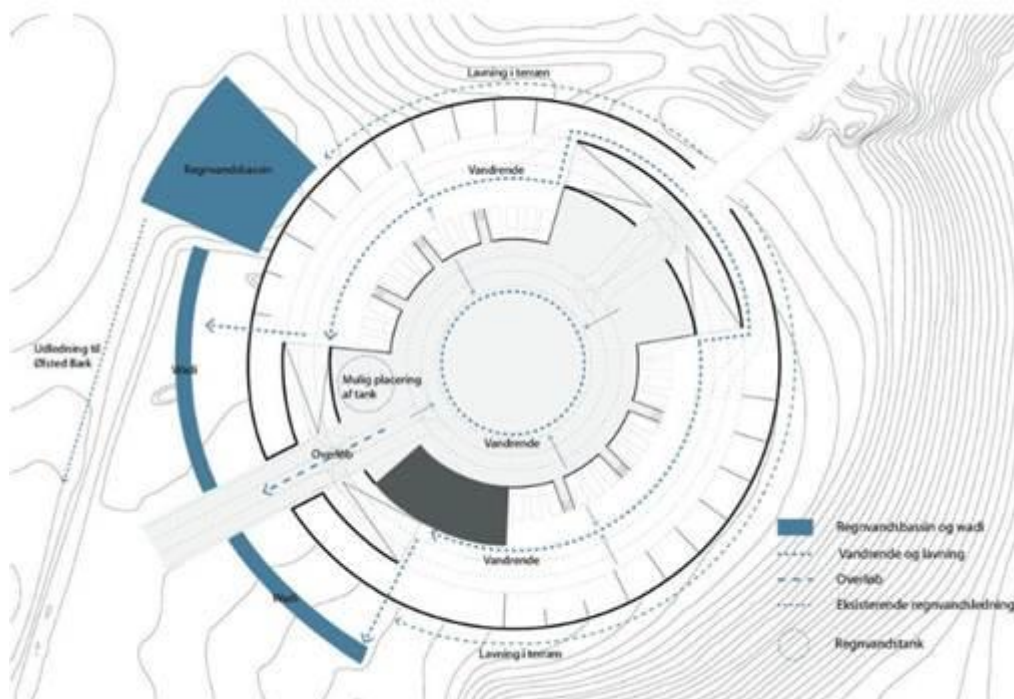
Lavning i terræn

Regnvandsbassin

Vandrende

Udledning til Ølsted Bæk

Wadi

Mulig placering af tank

Overløb

Vandrende

Vandrende

Wadi

Lavning i terræn

Regnvandsbassin og wadi
Vandrende og lavning
Overløb
Eksisterende regnvandsledning
Regnvandstank